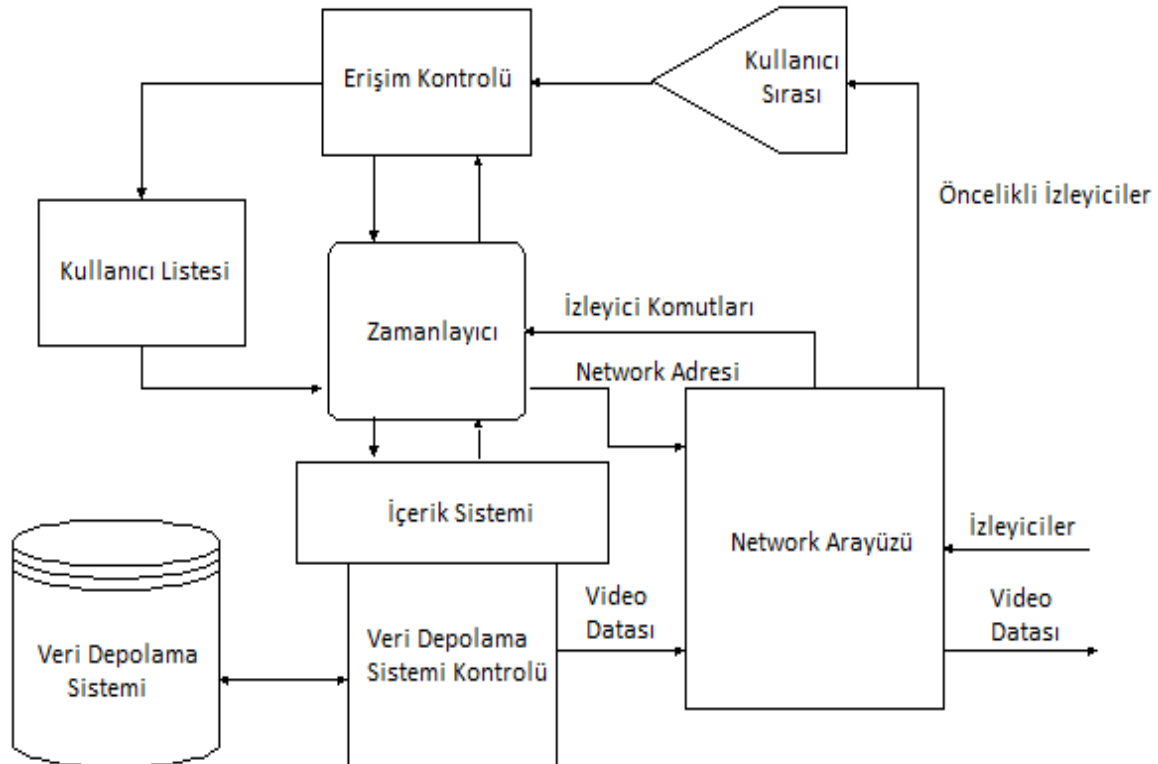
Erişim Kontrolü

Kullanıcı Sırası

Öncelikli İzleyiciler

Kullanıcı Listesi

Zamanlayıcı

İzleyici Komutları

Network Adresi

İçerik Sistemi

Network Arayüzü

İzleyiciler

Video Datası

Video Datası

Veri Depolama Sistemi

Veri Depolama Sistemi Kontrolü